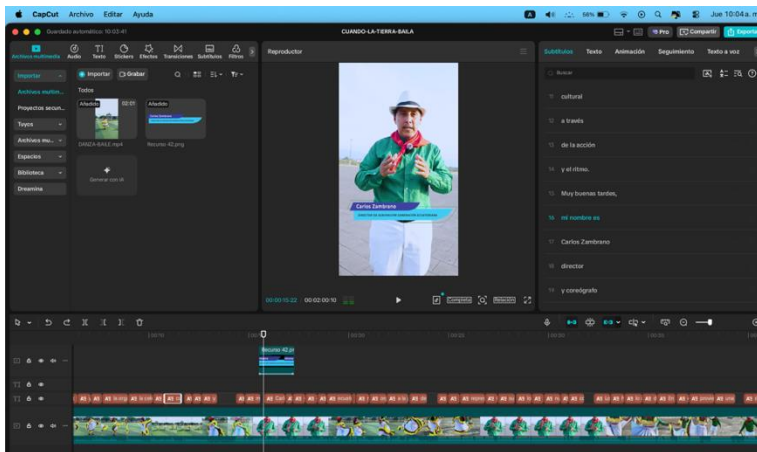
CapCut Archivo Editar Ayuda

56% Jue 10:04 a. m.

Guardado automático: 10:03:41

CUANDO-LA-TIERRA-BAILA

Pro Compartir Exportar

Archivos multimedia Audio Texto Stickers Efectos Transiciones Subtítulos Filtros

Importar Archivos multim... Proyectos secun... Tuyos Archivos mu... Espacios Biblioteca Dreamina

Importar Grabar

Todos

Añadido 02:01 DANZA-BAILE.mp4

Añadido Recurso 42.png

Generar con IA

Reproductor

Carlos Zambrano

DIRECTOR DE CONJUNTOS DE DANZA

00:00:10:22 | 00:02:00:10

Completa Relación

Subtítulos Texto Animación Seguimiento Texto a voz

Buscar

11 cultural

12 a través

13 de la acción

14 y el ritmo.

15 Muy buenas tardes,

16 mi nombre es

17 Carlos Zambrano

18 director

19 y coreógrafo

00:10 00:20

Recurso 42.p